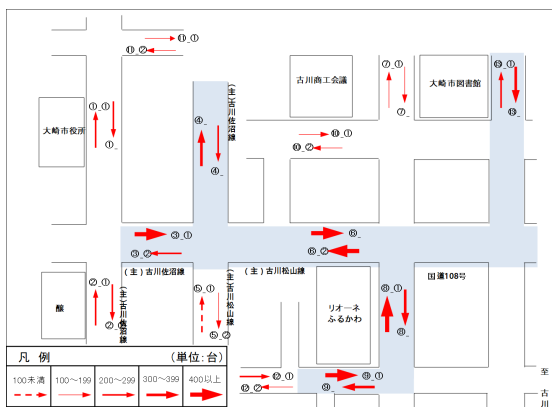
⑪_①
⑪_②
古川商工会議
⑦_①
⑦_②
大崎市図書館
⑬_①
⑬_②
①_①
①_②
大崎市役所
(主)古川佐沼線
④_①
④_②
⑩_①
⑩_②
③_①
③_②
⑧_①
⑥_②
(主)古川佐沼線
(主)古川松山線
国道108号
②_①
②_②
(主)古川佐沼線
⑤_①
⑤_②
(主)古川松山線
リオーネ
ふるかわ
⑧_①
⑧_②
醸
⑫_①
⑫_②
⑨_①
⑨_②
至
古川
凡 例
(単位:台)

| 100未満 | 100～199 | 200～299 | 300～399 | 400以上 |
|---|---|---|---|---|